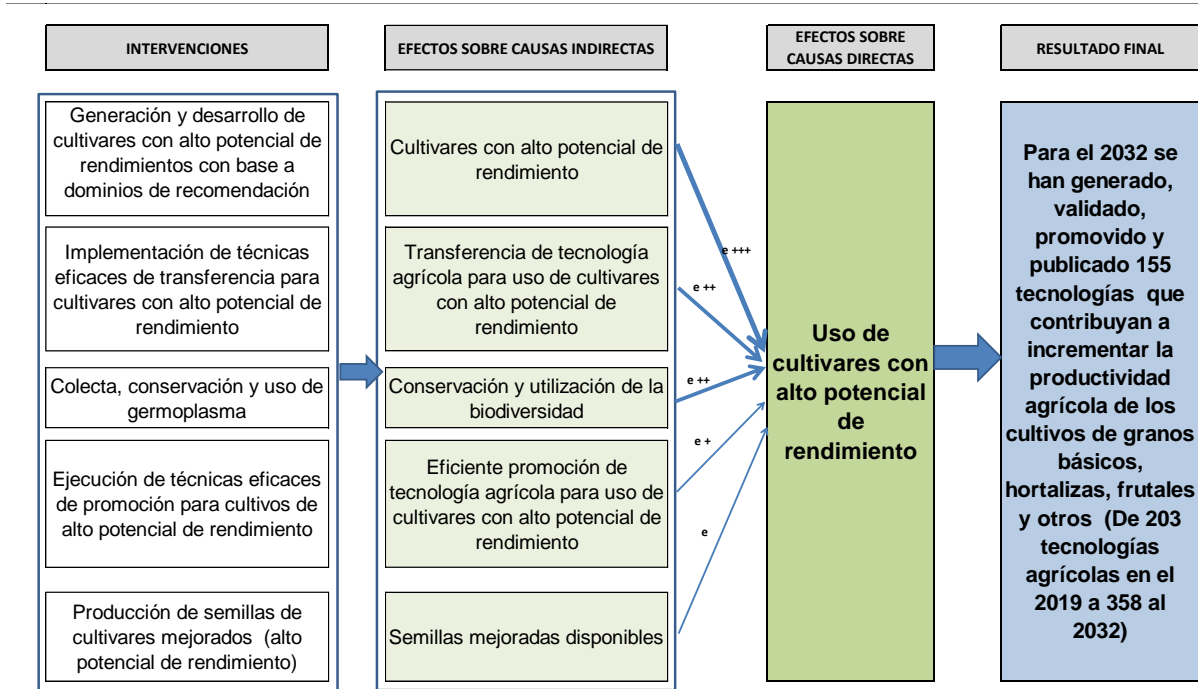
INTERVENCIONES

EFECTOS SOBRE CAUSAS INDIRECTAS

EFECTOS SOBRE CAUSAS DIRECTAS

RESULTADO FINAL

Generación y desarrollo de cultivares con alto potencial de rendimientos con base a dominios de recomendación

Implementación de técnicas eficaces de transferencia para cultivares con alto potencial de rendimiento

Colecta, conservación y uso de germoplasma

Ejecución de técnicas eficaces de promoción para cultivos de alto potencial de rendimiento

Producción de semillas de cultivares mejorados (alto potencial de rendimiento)

Cultivares con alto potencial de rendimiento

Transferencia de tecnología agrícola para uso de cultivares con alto potencial de rendimiento

Conservación y utilización de la biodiversidad

Eficiente promoción de tecnología agrícola para uso de cultivares con alto potencial de rendimiento

Semillas mejoradas disponibles

e +++

e ++

e ++

e +

e

Uso de cultivares con alto potencial de rendimiento

Para el 2032 se han generado, validado, promovido y publicado 155 tecnologías que contribuyan a incrementar la productividad agrícola de los cultivos de granos básicos, hortalizas, frutales y otros (De 203 tecnologías agrícolas en el 2019 a 358 al 2032)